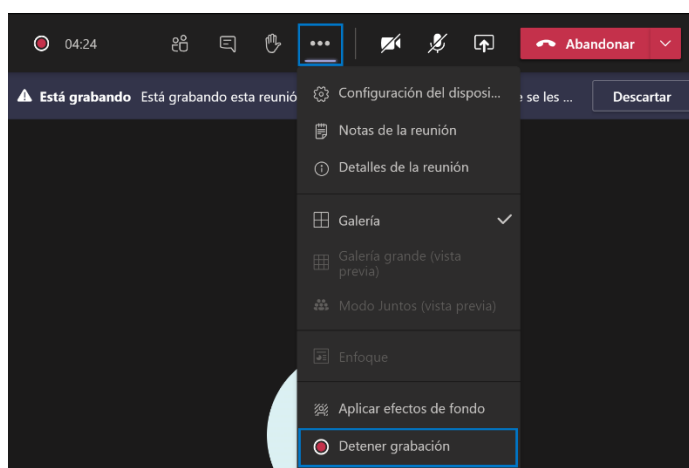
04:24

Abandonar

Está grabando Está grabando esta reunió

e se les ...

Descartar

Configuración del disposi...

Notas de la reunión

Detalles de la reunión

Galería

Galería grande (vista previa)

Modo Juntos (vista previa)

Enfoque

Aplicar efectos de fondo

Detener grabación